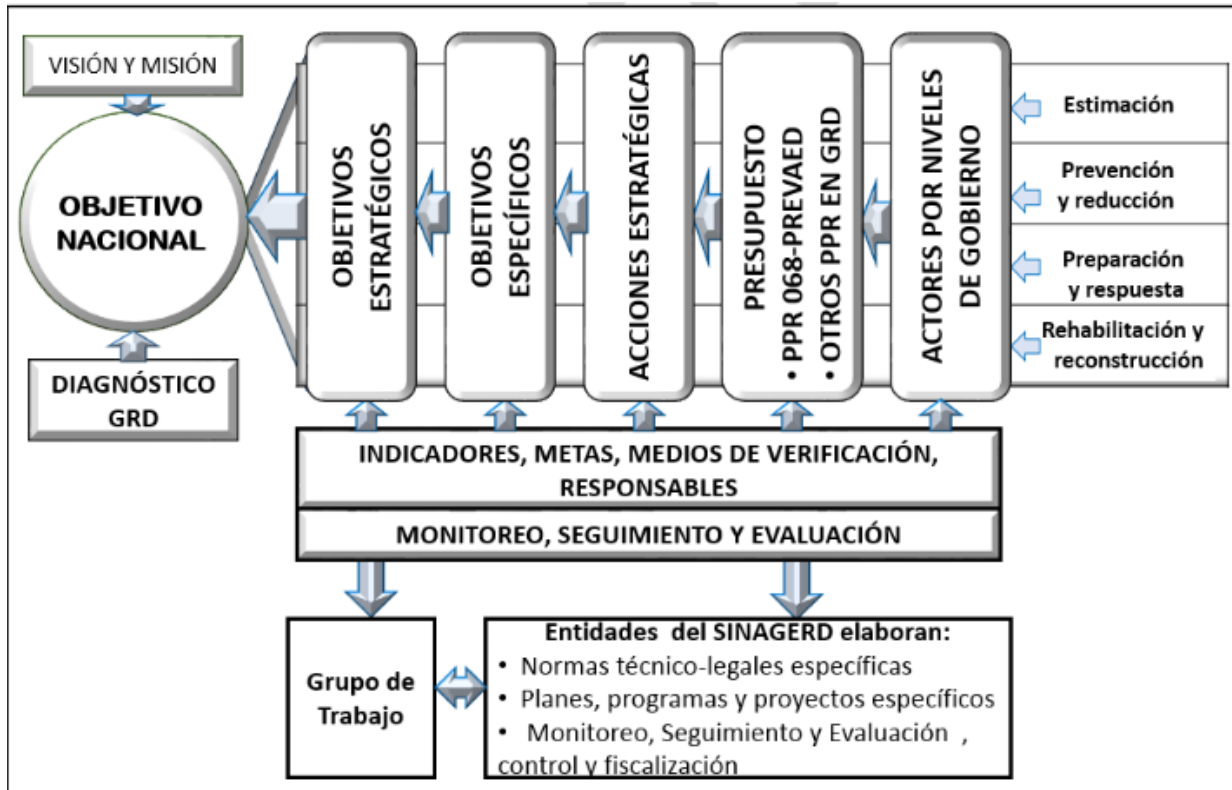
VISIÓN Y MISIÓN

OBJETIVO NACIONAL

DIAGNÓSTICO GRD

OBJETIVOS ESTRATÉGICOS

OBJETIVOS ESPECÍFICOS

ACCIONES ESTRATÉGICAS

PRESUPUESTO
• PPR 068-PREVAED
• OTROS PPR EN GRD

ACTORES POR NIVELES DE GOBIERNO

Estimación

Prevención y reducción

Preparación y respuesta

Rehabilitación y reconstrucción

INDICADORES, METAS, MEDIOS DE VERIFICACIÓN, RESPONSABLES

MONITOREO, SEGUIMIENTO Y EVALUACIÓN

Grupo de Trabajo

Entidades del SINAGERD elaboran:
• Normas técnico-legales específicas
• Planes, programas y proyectos específicos
• Monitoreo, Seguimiento y Evaluación , control y fiscalización